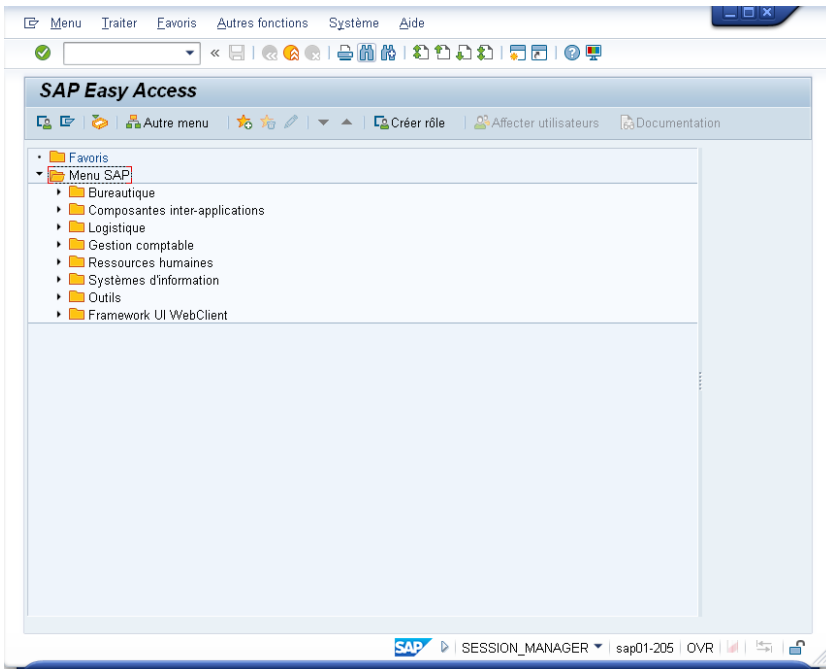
Menu Traiter Favoris Autres fonctions Système Aide

SAP Easy Access

Autre menu Créer rôle Affecter utilisateurs Documentation

Favoris
Menu SAP
Bureautique
Composantes inter-applications
Logistique
Gestion comptable
Ressources humaines
Systèmes d'information
Outils
Framework UI WebClient

SAP SESSION_MANAGER sap01-205 OVR